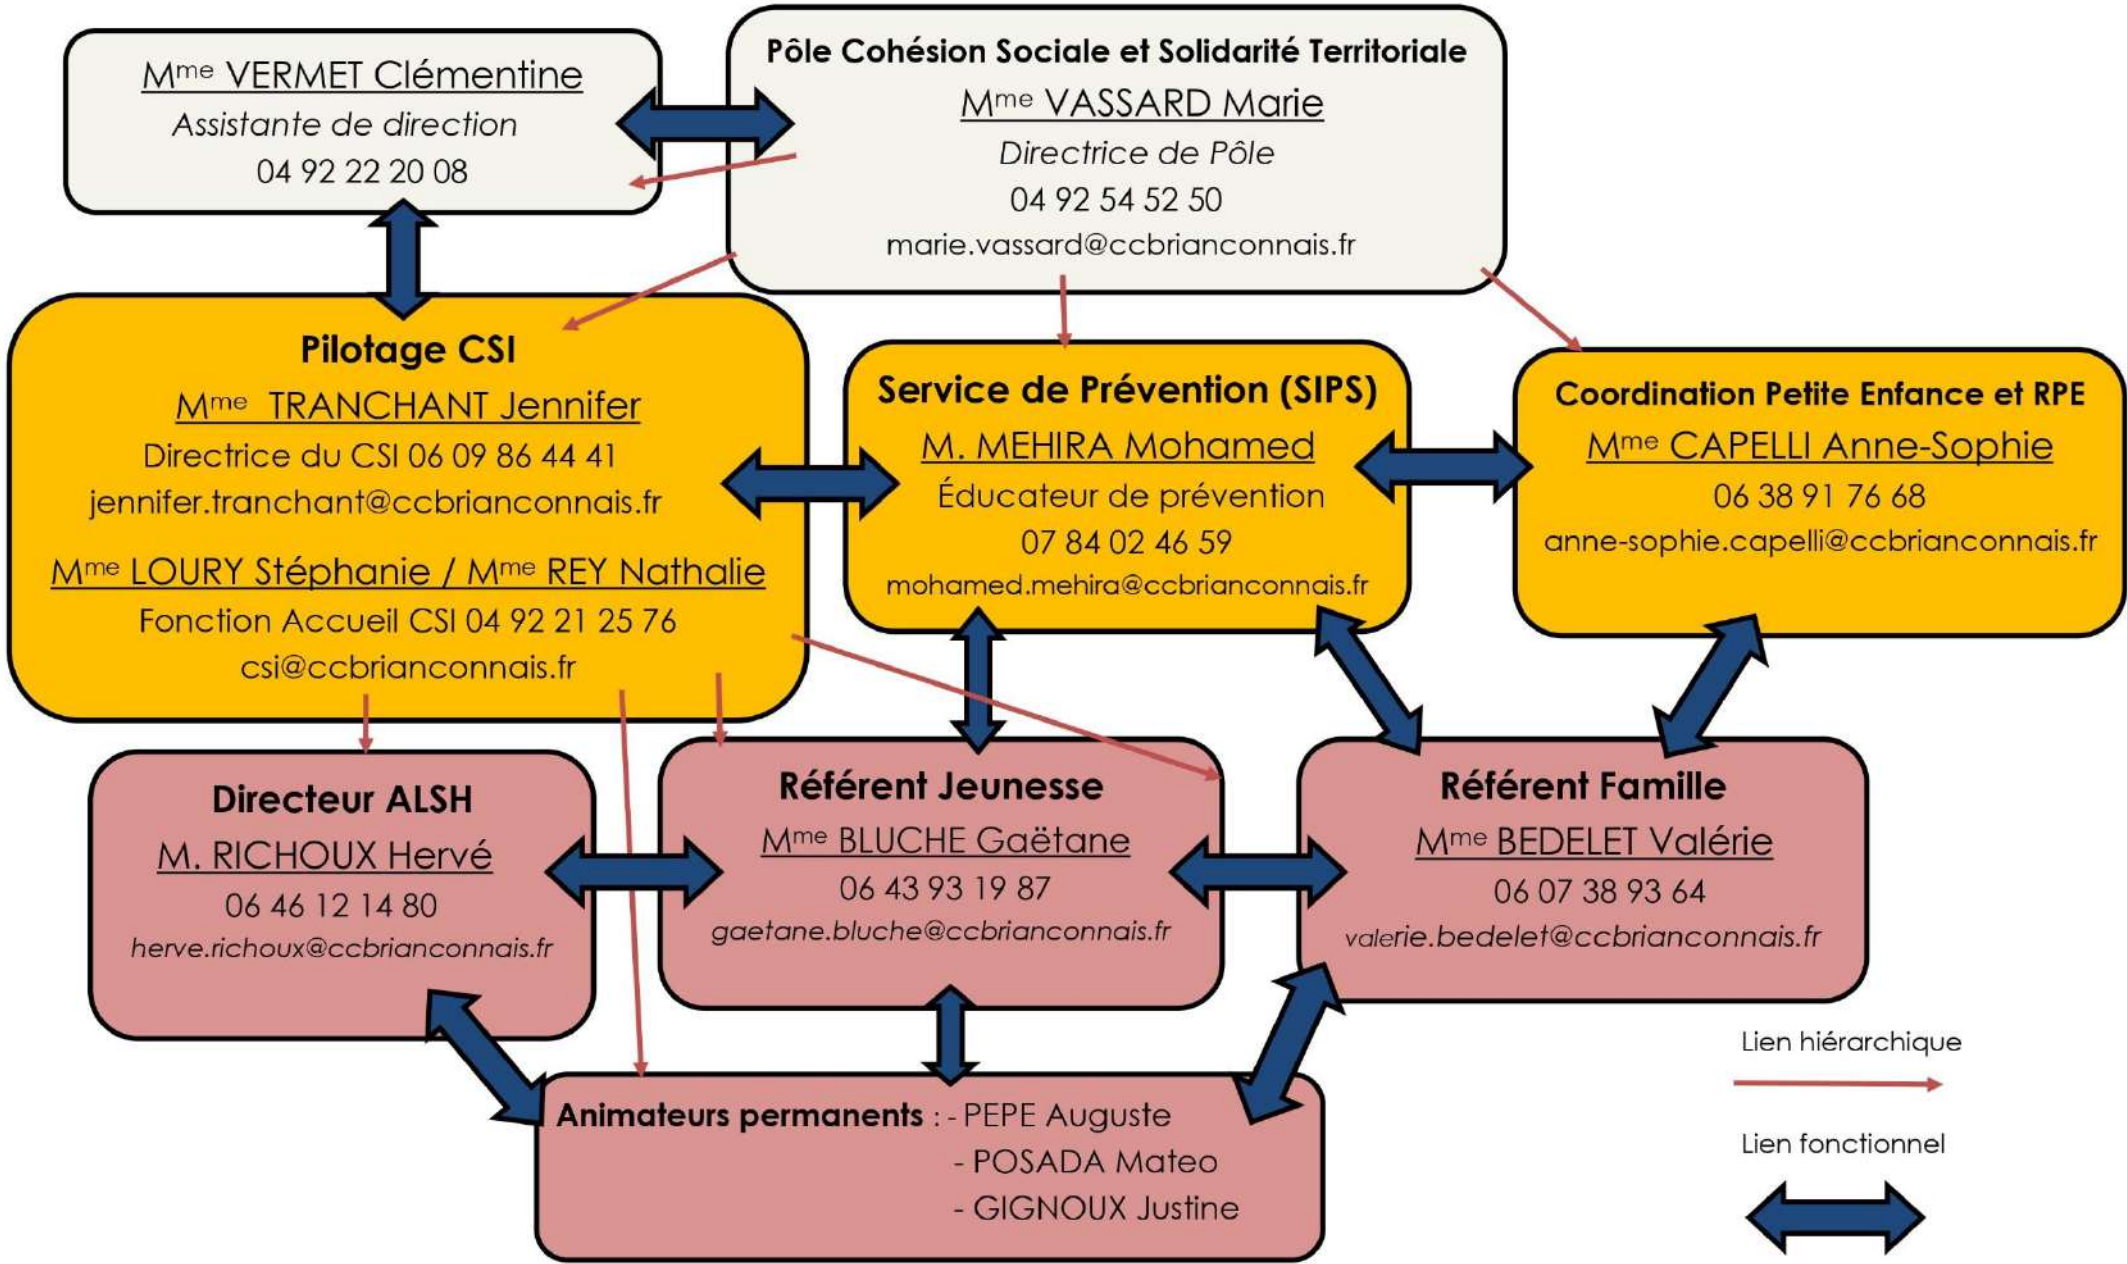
M$^{me}$ VERMET Clémentine
Assistante de direction
04 92 22 20 08

Pôle Cohésion Sociale et Solidarité Territoriale
M$^{me}$ VASSARD Marie
Directrice de Pôle
04 92 54 52 50
marie.vassard@ccbrianconnais.fr

Pilotage CSI
M$^{me}$ TRANCHANT Jennifer
Directrice du CSI 06 09 86 44 41
jennifer.tranchant@ccbrianconnais.fr
M$^{me}$ LOURY Stéphanie / M$^{me}$ REY Nathalie
Fonction Accueil CSI 04 92 21 25 76
csi@ccbrianconnais.fr

Service de Prévention (SIPS)
M. MEHIRA Mohamed
Éducateur de prévention
07 84 02 46 59
mohamed.mehira@ccbrianconnais.fr

Coordination Petite Enfance et RPE
M$^{me}$ CAPELLI Anne-Sophie
06 38 91 76 68
anne-sophie.capelli@ccbrianconnais.fr

Directeur ALSH
M. RICHOUX Hervé
06 46 12 14 80
herve.richoux@ccbrianconnais.fr

Référent Jeunesse
M$^{me}$ BLUCHE Gaëtane
06 43 93 19 87
gaetane.bluche@ccbrianconnais.fr

Référent Famille
M$^{me}$ BEDELET Valérie
06 07 38 93 64
valerie.bedelet@ccbrianconnais.fr

Animateurs permanents : - PEPE Auguste
- POSADA Mateo
- GIGNOUX Justine

Lien hiérarchique

Lien fonctionnel